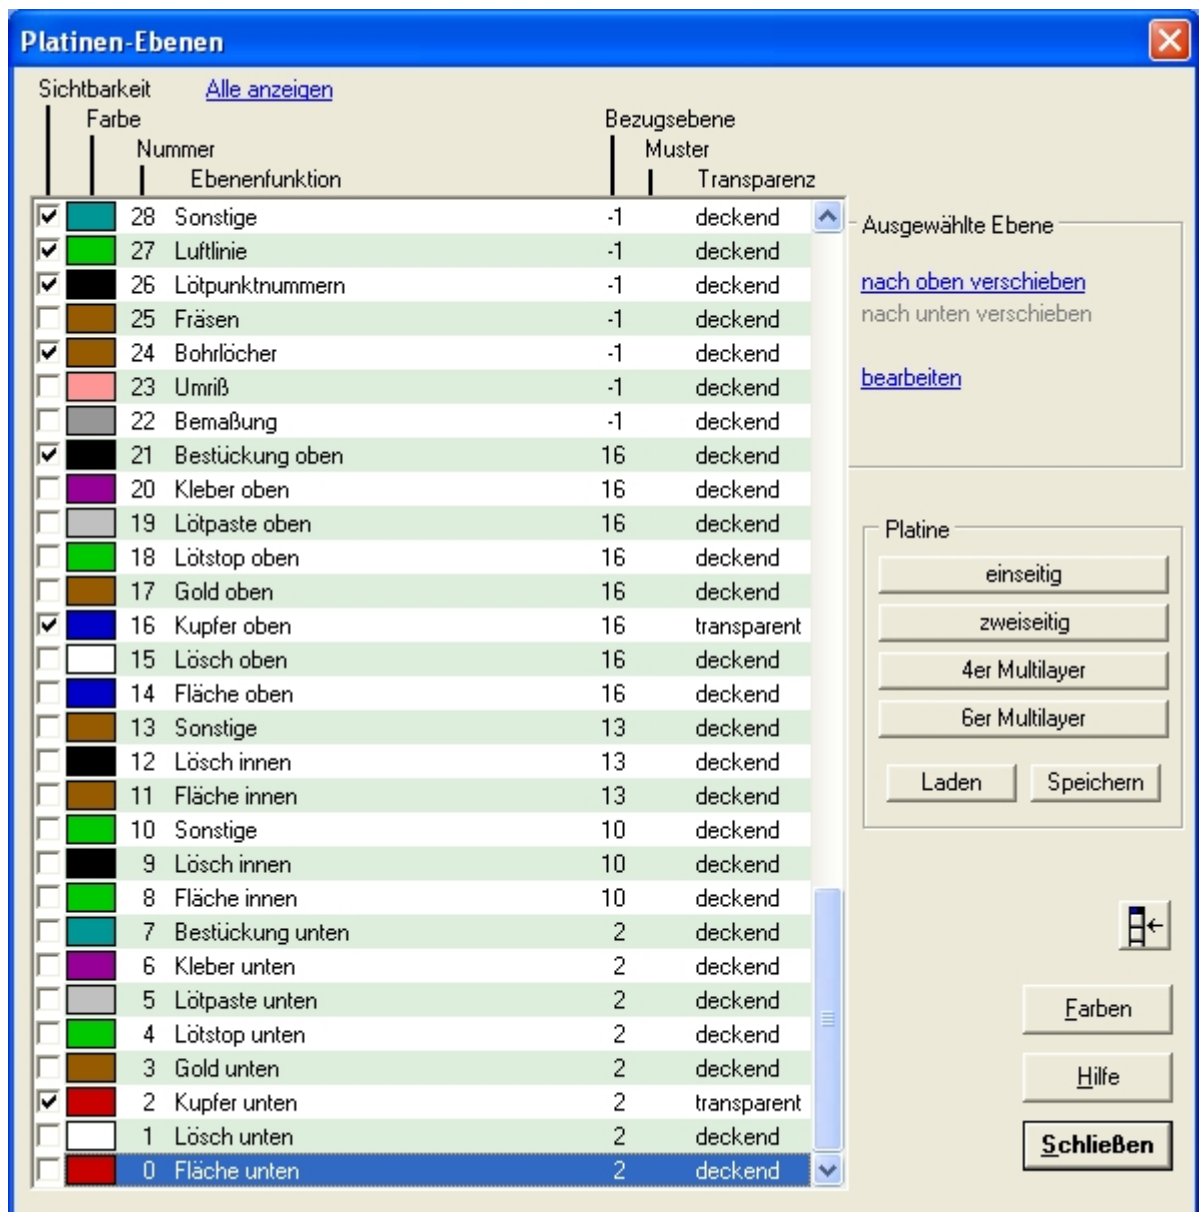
Platinen-Ebenen

Sichtbarkeit  Alle anzeigen
Farbe
Nummer
Ebenenfunktion
Bezugsebene
Muster
Transparenz

| Nummer | Ebenenfunktion | Bezugsebene | Transparenz |
|---|---|---|---|
| 28 | Sonstige | -1 | deckend |
| 27 | Luftlinie | -1 | deckend |
| 26 | Lötpunktnummern | -1 | deckend |
| 25 | Fräsen | -1 | deckend |
| 24 | Bohrlöcher | -1 | deckend |
| 23 | Umriß | -1 | deckend |
| 22 | Bemaßung | -1 | deckend |
| 21 | Bestückung oben | 16 | deckend |
| 20 | Kleber oben | 16 | deckend |
| 19 | Lötpaste oben | 16 | deckend |
| 18 | Lötstop oben | 16 | deckend |
| 17 | Gold oben | 16 | deckend |
| 16 | Kupfer oben | 16 | transparent |
| 15 | Lösch oben | 16 | deckend |
| 14 | Fläche oben | 16 | deckend |
| 13 | Sonstige | 13 | deckend |
| 12 | Lösch innen | 13 | deckend |
| 11 | Fläche innen | 13 | deckend |
| 10 | Sonstige | 10 | deckend |
| 9 | Lösch innen | 10 | deckend |
| 8 | Fläche innen | 10 | deckend |
| 7 | Bestückung unten | 2 | deckend |
| 6 | Kleber unten | 2 | deckend |
| 5 | Lötpaste unten | 2 | deckend |
| 4 | Lötstop unten | 2 | deckend |
| 3 | Gold unten | 2 | deckend |
| 2 | Kupfer unten | 2 | transparent |
| 1 | Lösch unten | 2 | deckend |
| 0 | Fläche unten | 2 | deckend |

Ausgewählte Ebene
nach oben verschieben
nach unten verschieben
bearbeiten

Platine
einseitig
zweiseitig
4er Multilayer
6er Multilayer
Laden
Speichern

Farben
Hilfe
Schließen